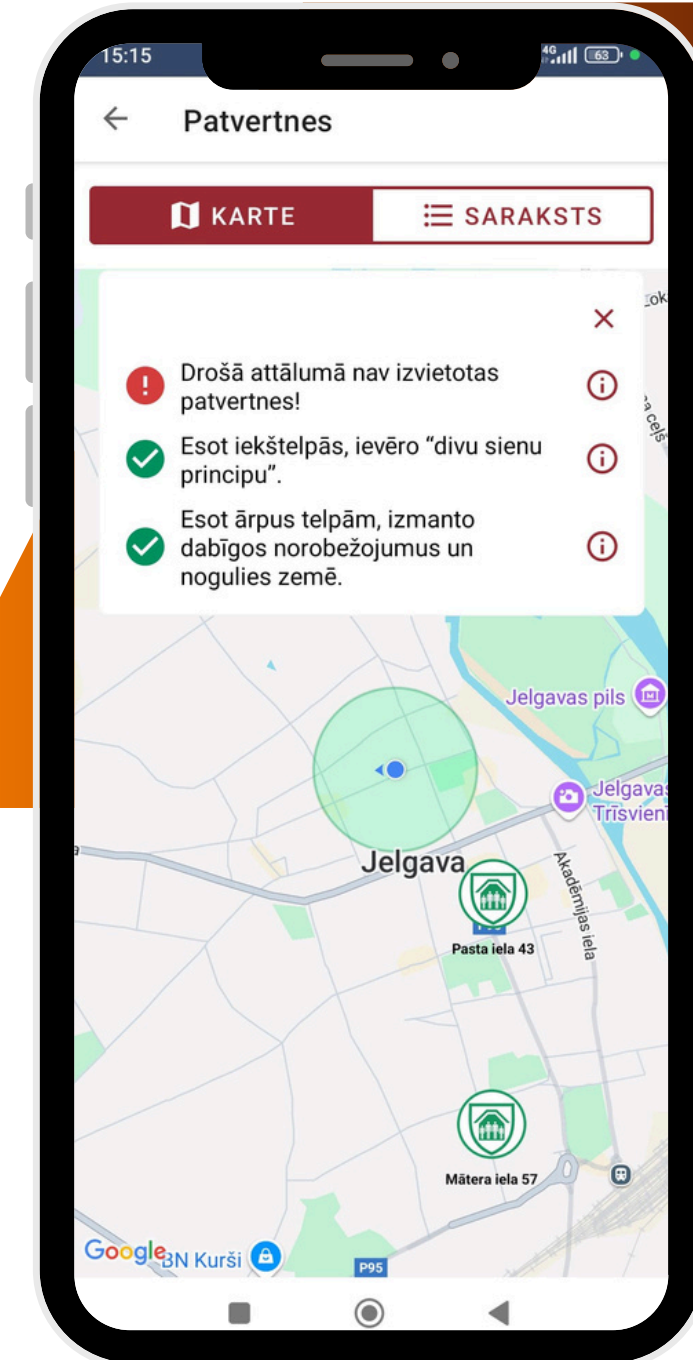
15:15

4G 63

Patvertnes

KARTE

SARAKSTS

Drošā attālumā nav izvietotas patvertnes!

Esot iekštelpās, ievēro “divu sienu principu”.

Esot ārpus telpām, izmanto dabīgos norobežojumus un nogulies zemē.

Jelgavas pils

Jelgavas Trīsvienī

Jelgava

Akadēmijas iela

Pasta iela 43

Mātera iela 57

Google

BN Kurši

P95